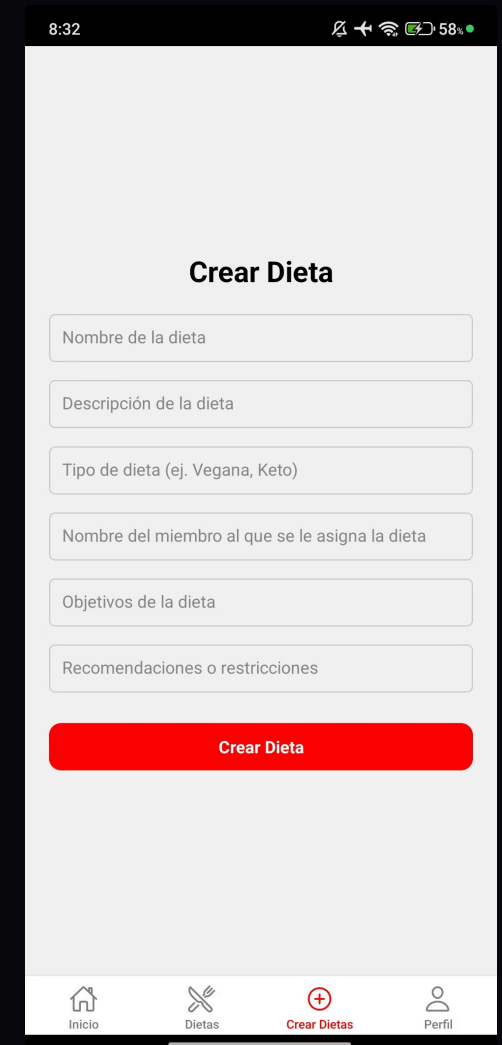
8:32

58%

Crear Dieta

Nombre de la dieta

Descripción de la dieta

Tipo de dieta (ej. Vegana, Keto)

Nombre del miembro al que se le asigna la dieta

Objetivos de la dieta

Recomendaciones o restricciones

Crear Dieta

Inicio

Dietas

Crear Dietas

Perfil